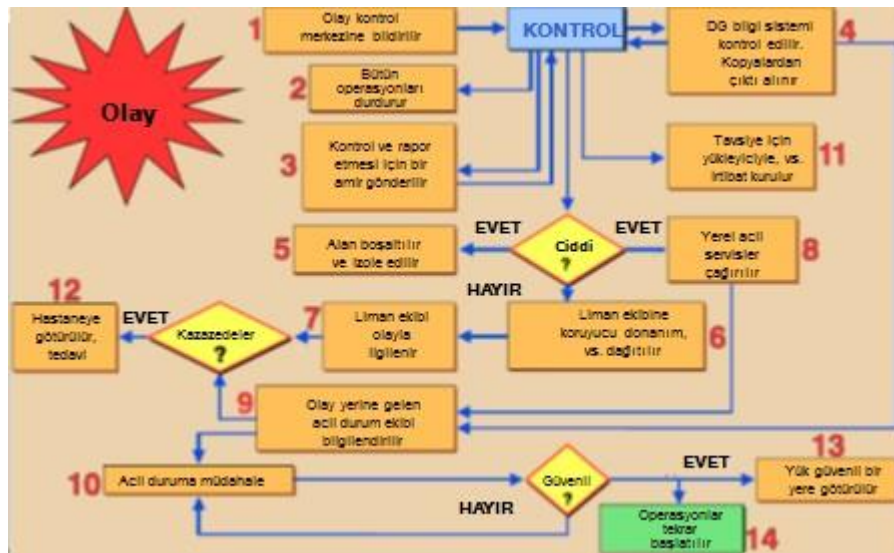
Olay

1 Olay kontrol merkezine bildirilir

KONTROL

DG bilgi sistemi kontrol edilir. Kopyalardan çıktı alınır 4

2 Bütün operasyonları durdurur

3 Kontrol ve rapor etmesi için bir amir gönderilir

Tavsiye için yükleyiciyle, vs. irtibat kurulur 11

5 Alan boşaltılır ve izole edilir

EVET

Ciddi ?

EVET

Yerel acil servisler çağırılır 8

HAYIR

12 Hastaneye götürülür, tedavi

EVET

Kazazedeler ?

7 Liman ekibi olayla ilgilenir

Liman ekibine koruyucu donanım, vs. dağıtılır 6

9 Olay yerine gelen acil durum ekibi bilgilendirilir

13

10 Acil duruma müdahale

Güvenli ?

EVET

Yük güvenli bir yere götürülür

HAYIR

Operasyonlar tekrar başlatılır 14